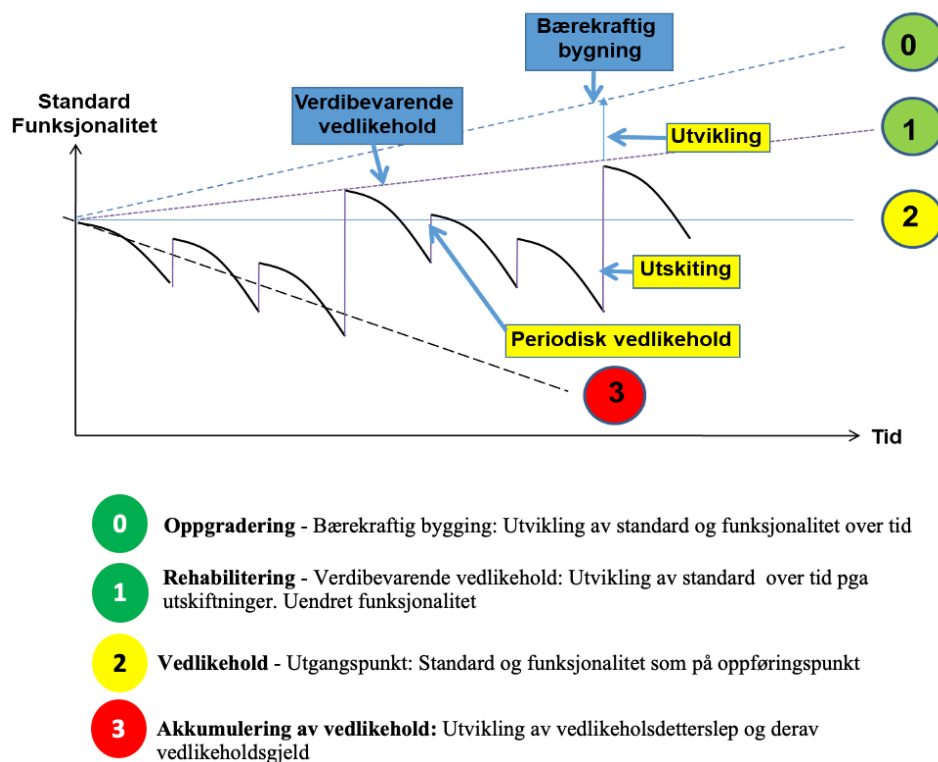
Standard
Funksjonalitet

Bærekraftig bygning

0

Verdibevarende vedlikehold

1

Utvikling

2

Utskiting

Periodisk vedlikehold

3

Tid

0 **Oppgradering** - Bærekraftig bygging: Utvikling av standard og funksjonalitet over tid

1 **Rehabilitering** - Verdibevarende vedlikehold: Utvikling av standard over tid pga utskiftninger. Uendret funksjonalitet

2 **Vedlikehold** - Utgangspunkt: Standard og funksjonalitet som på oppføringspunkt

3 **Akkumulering av vedlikehold:** Utvikling av vedlikeholsdetterslep og derav vedlikeholdsgjeld